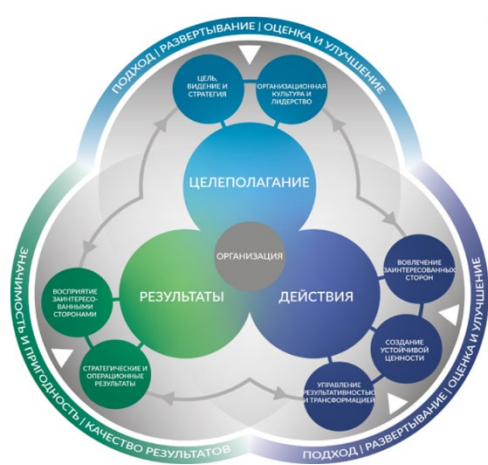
ПОДХОД | РАЗВЕРТЫВАНИЕ | ОЦЕНКА И УЛУЧШЕНИЕ

ЦЕЛЬ, ВИДЕНИЕ И СТРАТЕГИЯ

ОРГАНИЗАЦИОННАЯ КУЛЬТУРА И ЛИДЕРСТВО

ЦЕЛЕПОЛАГАНИЕ

ОРГАНИЗАЦИЯ

РЕЗУЛЬТАТЫ

ДЕЙСТВИЯ

ВОСПРИЯТИЕ ЗАИНТЕРЕСОВАННЫМИ СТОРОНАМИ

СТРАТЕГИЧЕСКИЕ И ОПЕРАЦИОННЫЕ РЕЗУЛЬТАТЫ

ВОВЛЕЧЕНИЕ ЗАИНТЕРЕСОВАННЫХ СТОРОН

СОЗДАНИЕ УСТОЙЧИВОЙ ЦЕННОСТИ

УПРАВЛЕНИЕ РЕЗУЛЬТАТИВНОСТЬЮ И ТРАНСФОРМАЦИЕЙ

ЗНАЧИМОСТЬ И ПРИГОДНОСТЬ | КАЧЕСТВО РЕЗУЛЬТАТОВ

ПОДХОД | РАЗВЕРТЫВАНИЕ | ОЦЕНКА И УЛУЧШЕНИЕ